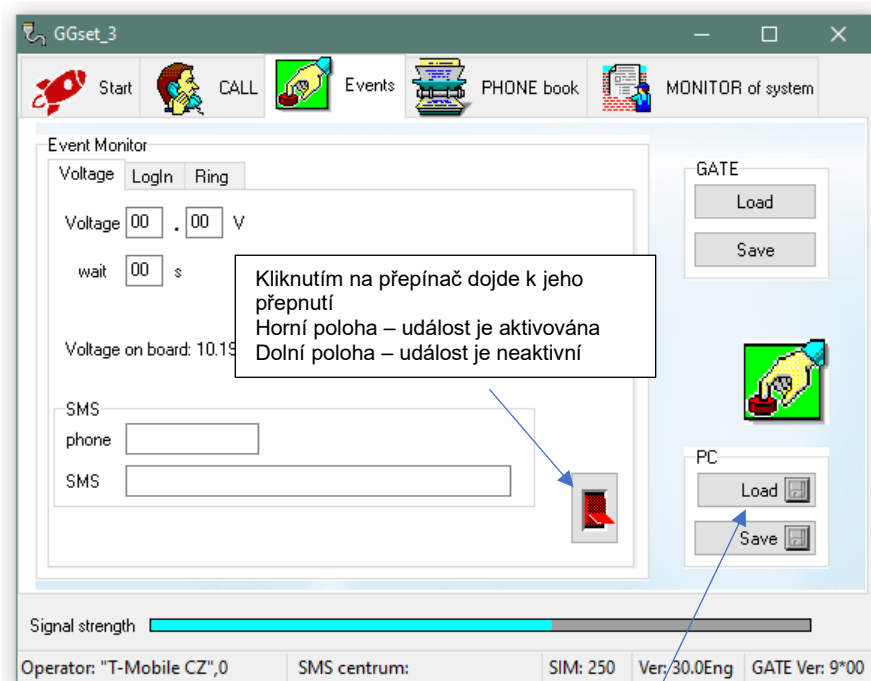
GGset_3

Start
CALL
Events
PHONE book
MONITOR of system

Event Monitor
Voltage
LogIn
Ring

Voltage 00 . 00 V

wait 00 s

Voltage on board: 10.19

SMS
phone
SMS

Kliknutím na přepínač dojde k jeho přepnutí
Horní poloha – událost je aktivována
Dolní poloha – událost je neaktivní

GATE
Load
Save

PC
Load
Save

Signal strength

Operator: "T-Mobile CZ",0
SMS centrum:
SIM: 250
Ver: 30.0Eng
GATE Ver: 9*00